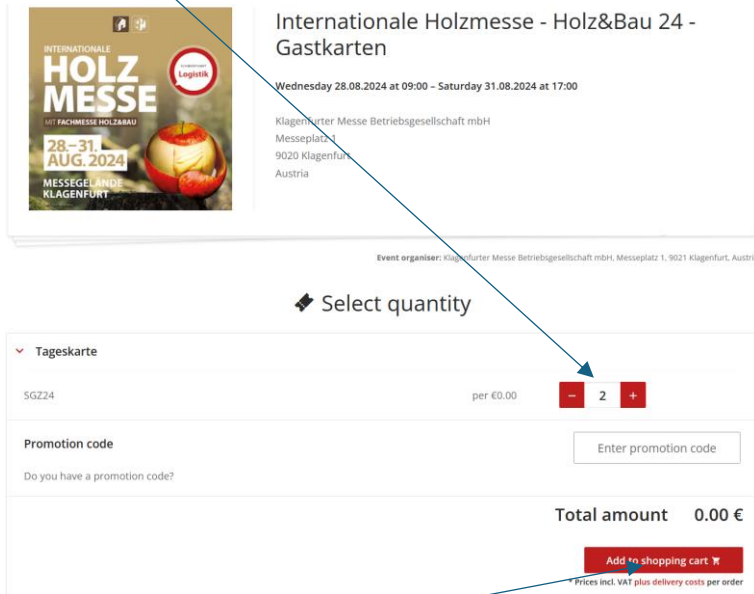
INTERNATIONALE
HOLZ
MESSE
MIT FACHMESSE HOLZ&BAU
Logistik
28.–31. AUG. 2024
MESSEGELÄNDE KLAGENFURT

Internationale Holzmesse - Holz&Bau 24 - Gastkarten

Wednesday 28.08.2024 at 09:00 – Saturday 31.08.2024 at 17:00

Klagenfurter Messe Betriebsgesellschaft mbH
Messeplatz 1
9020 Klagenfurt
Austria

Event organiser: Klagenfurter Messe Betriebsgesellschaft mbH, Messeplatz 1, 9021 Klagenfurt, Austri

Select quantity

Tageskarte

SGZ24

per €0.00

–
2
+

Promotion code

Enter promotion code

Do you have a promotion code?

Total amount 0.00 €

Add to shopping cart

* Prices incl. VAT plus delivery costs per order